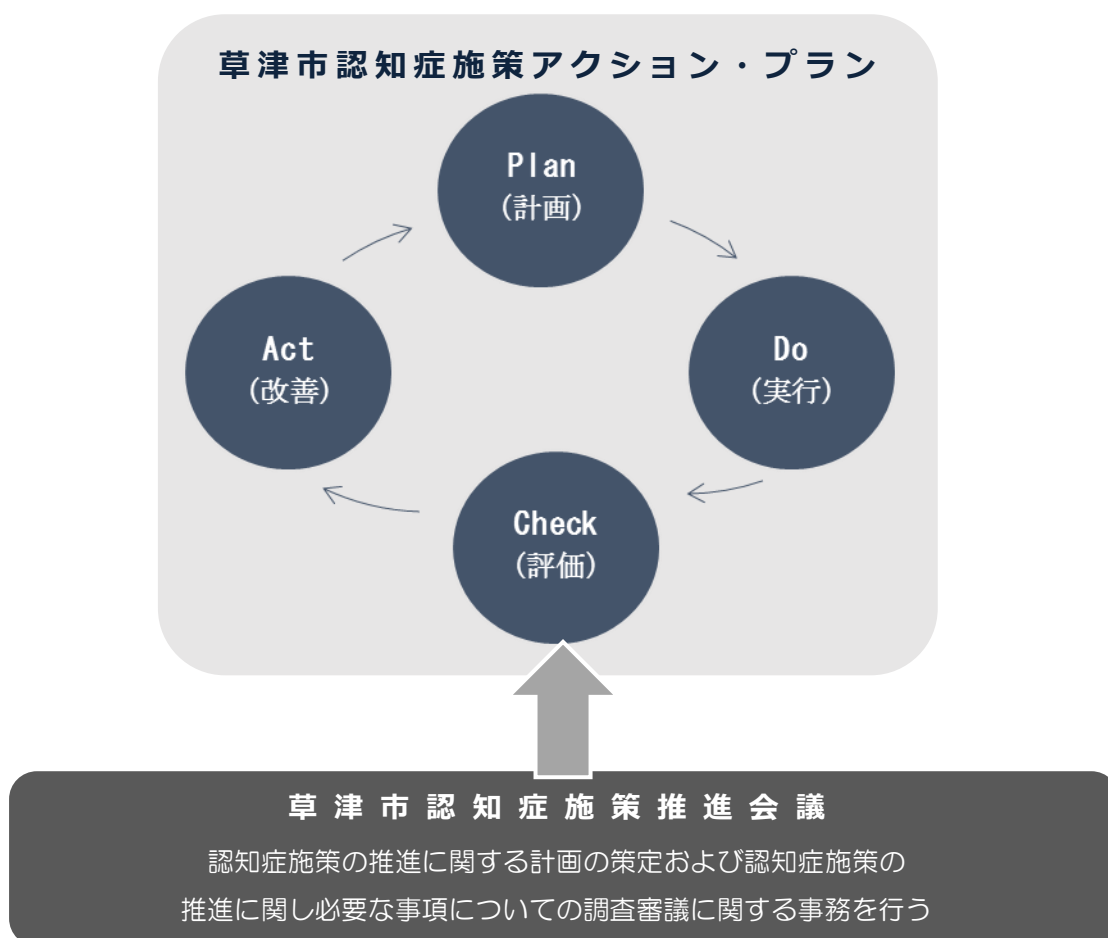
草津市認知症施策アクション・プラン

Plan
（計画）

Do
（実行）

Check
（評価）

Act
（改善）

草津市認知症施策推進会議

認知症施策の推進に関する計画の策定および認知症施策の推進に関し必要な事項についての調査審議に関する事務を行う